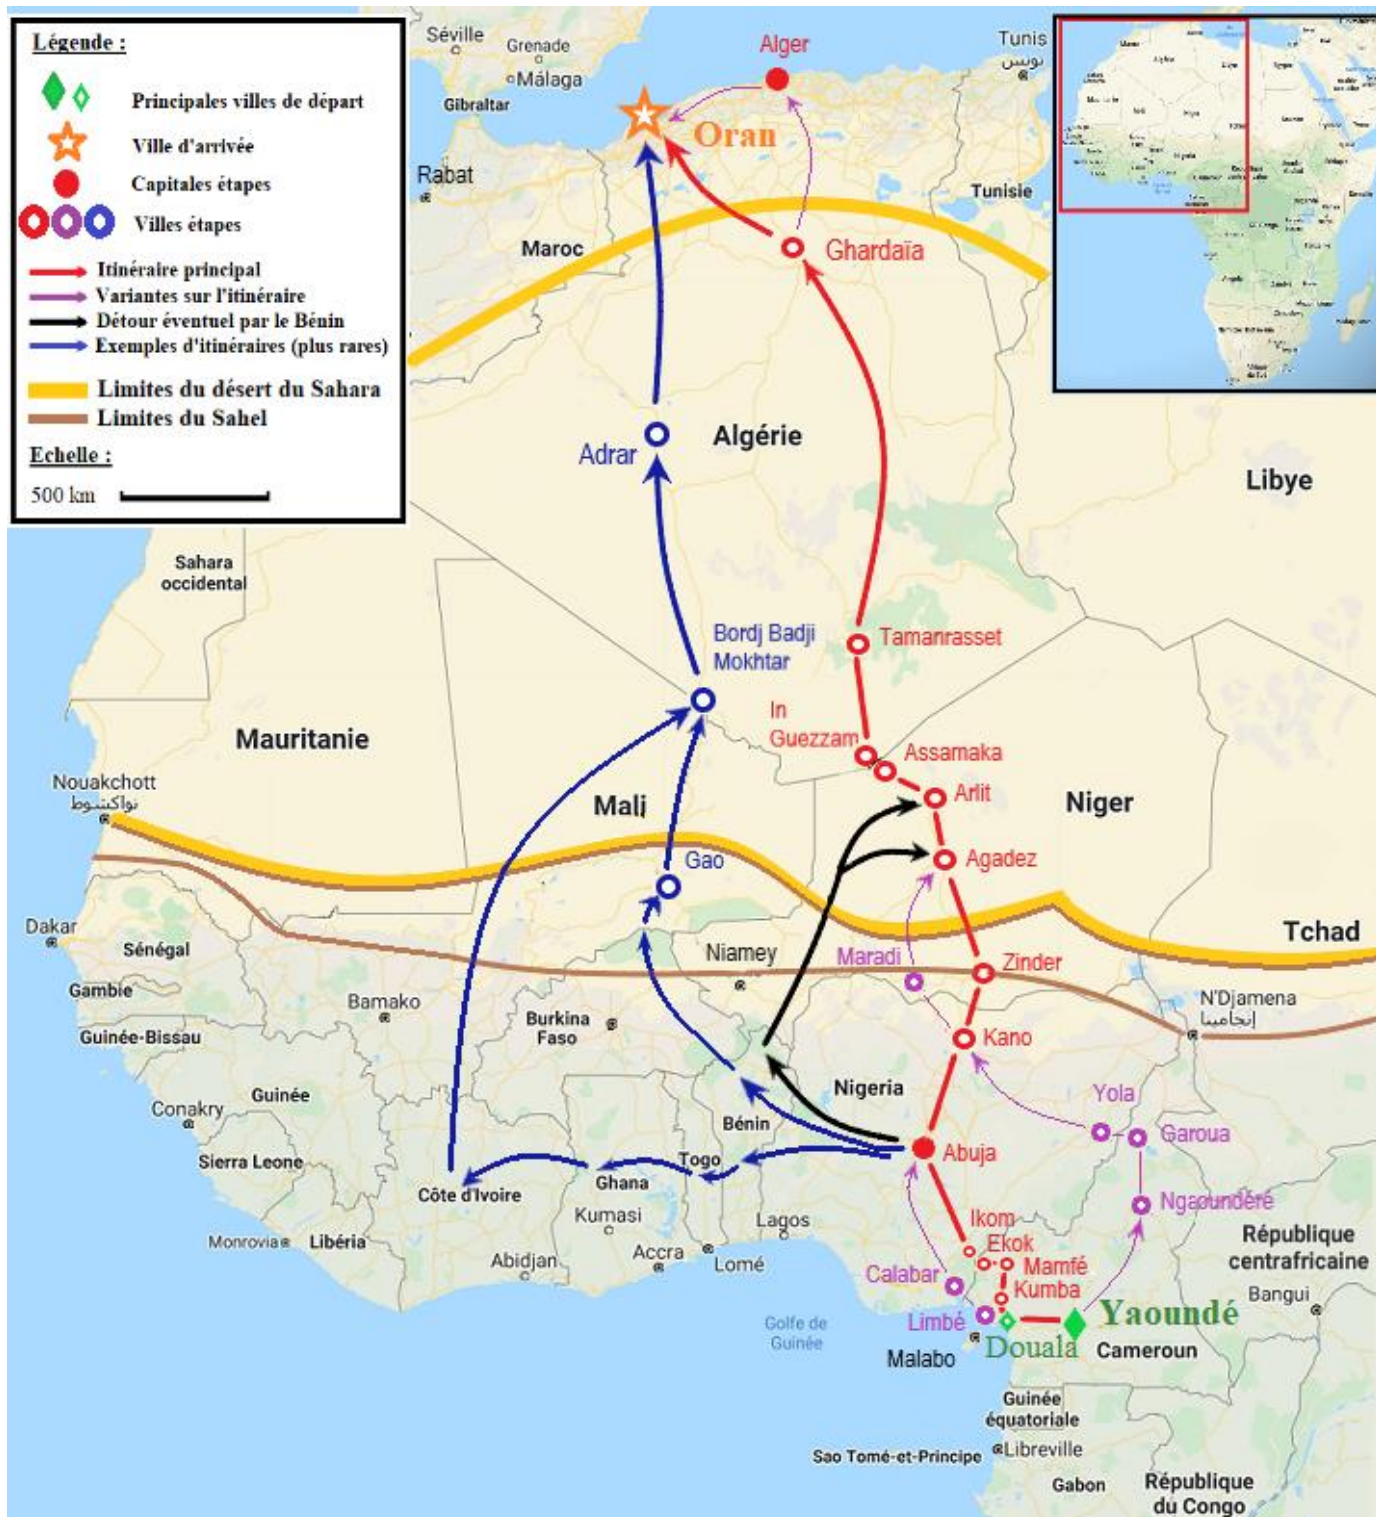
Légende :
Principales villes de départ
Ville d'arrivée
Capitales étapes
Villes étapes
Itinéraire principal
Variantes sur l'itinéraire
Détour éventuel par le Bénin
Exemples d'itinéraires (plus rares)
Limites du désert du Sahara
Limites du Sahel
Echelle :
500 km

Séville
Grenade
Málaga
Gibraltar
Alger
Tunis
تونس
Oran
Rabat
Tunisie
Maroc
Ghardaïa
Adrar
Algérie
Libye
Sahara occidental
Bordj Badji Mokhtar
Tamanrasset
In Guezzam
Assamaka
Mauritanie
Nouakchott
نواكشوط
Mali
Arlit
Niger
Gao
Agadez
Dakar
Sénégal
Niamey
Maradi
Zinder
Tchad
Gambie
Bamako
Burkina Faso
N'Djamena
انجامينا
Guinée-Bissau
Kano
Guinée
Nigeria
Yola
Conakry
Bénin
Abuja
Garoua
Sierra Leone
Togo
Côte d'Ivoire
Ghana
Ngaoundéré
Kumasi
Lagos
Ikom
Ekok
Mamfé
Kumba
République centrafricaine
Monrovia
Libéria
Abidjan
Accra
Lomé
Calabar
Bangui
Golfe de Guinée
Limbé
Yaoundé
Douala
Cameroun
Malabo
Guinée équatoriale
Sao Tomé-et-Principe
Libreville
Gabon
République du Congo